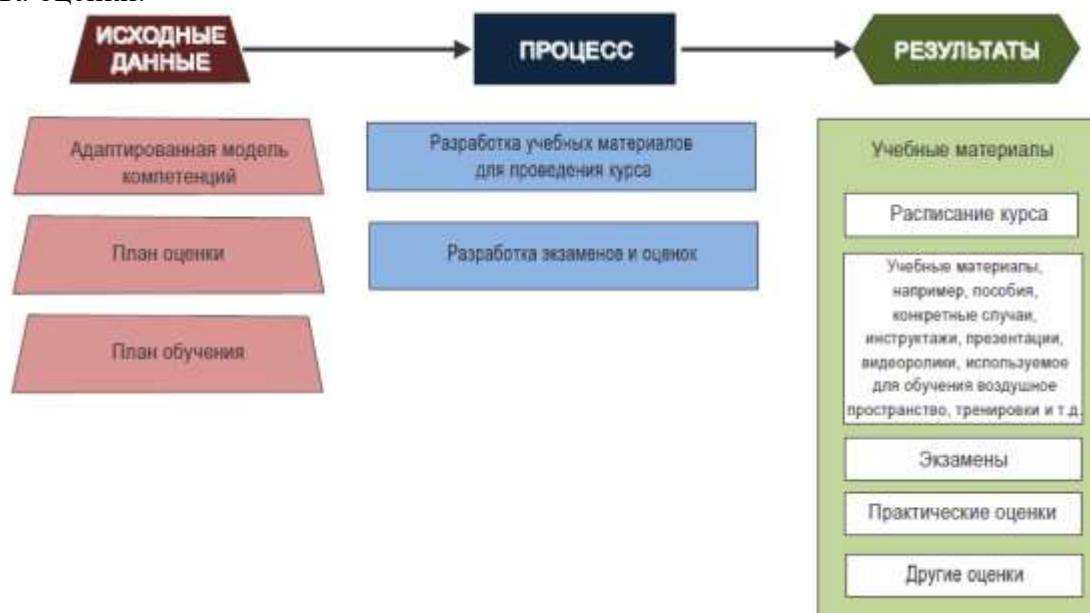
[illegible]

ИСХОДНЫЕ ДАННЫЕ

ПРОЦЕСС

РЕЗУЛЬТАТЫ

Адаптированная модель компетенций

План оценки

План обучения

Разработка учебных материалов для проведения курса

Разработка экзаменов и оценок

Учебные материалы

Расписание курса

Учебные материалы, например, пособия, конкретные случаи, инструктажи, презентации, видеоролики, используемое для обучения воздушное пространство, тренировки и т.д.

Экзамены

Практические оценки

Другие оценки